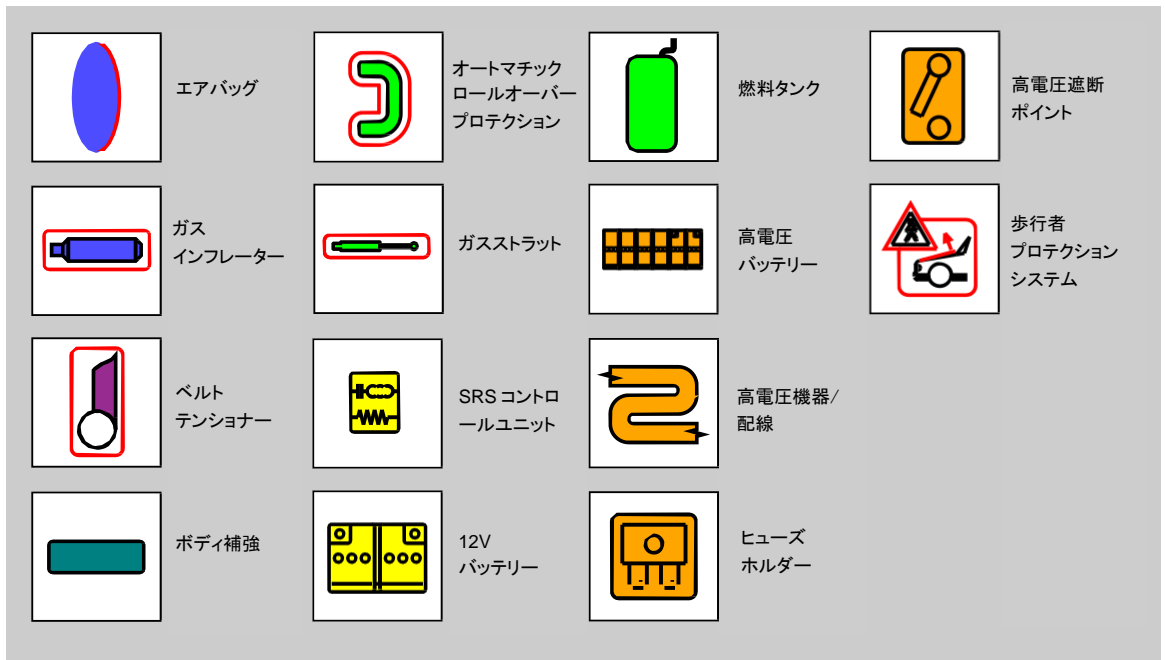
エアバッグ

オートマチック
ロールオーバー
プロテクション

燃料タンク

高電圧遮断
ポイント

ガス
インフレーター

ガスストラット

高電圧
バッテリー

歩行者
プロテクション
システム

ベルト
テンショナー

SRS コントロ
ールユニット

高電圧機器/
配線

ボディ補強

12V
バッテリー

ヒューズ
ホルダー